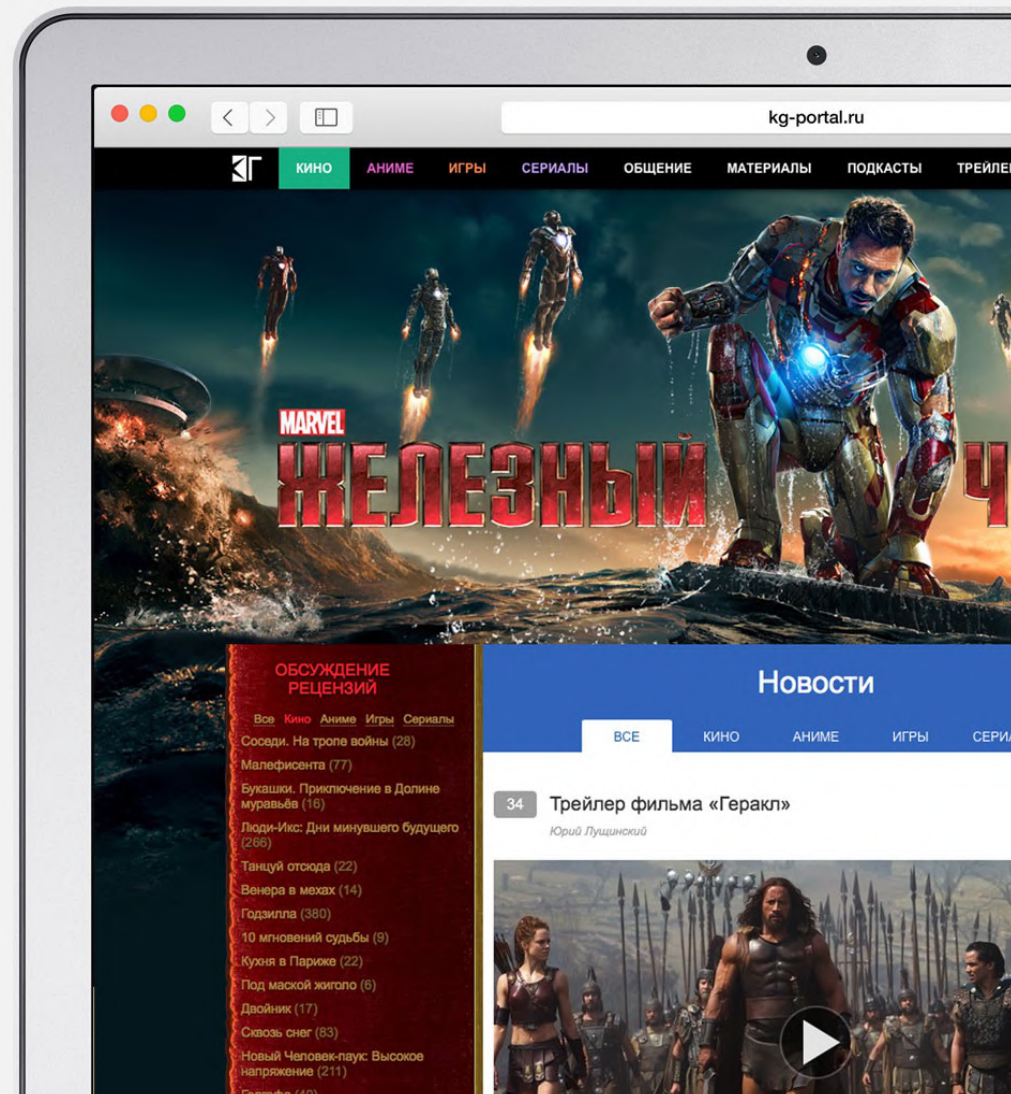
kg-portal.ru

КГ КИНО АНИМЕ ИГРЫ СЕРИАЛЫ ОБЩЕНИЕ МАТЕРИАЛЫ ПОДКАСТЫ ТРЕЙЛЕ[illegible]

MARVEL
ЖЕЛЕЗНЫЙ Ч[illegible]

ОБСУЖДЕНИЕ РЕЦЕНЗИЙ

Все Кино Аниме Игры Сериалы

Соседи. На тропе войны (28)
Малефисента (77)
Букашки. Приключение в Долине муравьёв (16)
Люди-Икс: Дни минувшего будущего (266)
Танцуй отсюда (22)
Венера в мехах (14)
Годзилла (380)
10 мгновений судьбы (9)
Кухня в Париже (22)
Под маской жиголо (6)
Двойник (17)
Сквозь снег (83)
Новый Человек-паук: Высокое напряжение (211)
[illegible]

Новости

ВСЕ КИНО АНИМЕ ИГРЫ СЕРИА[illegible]

34 Трейлер фильма «Геракл»
Юрий Лущинский